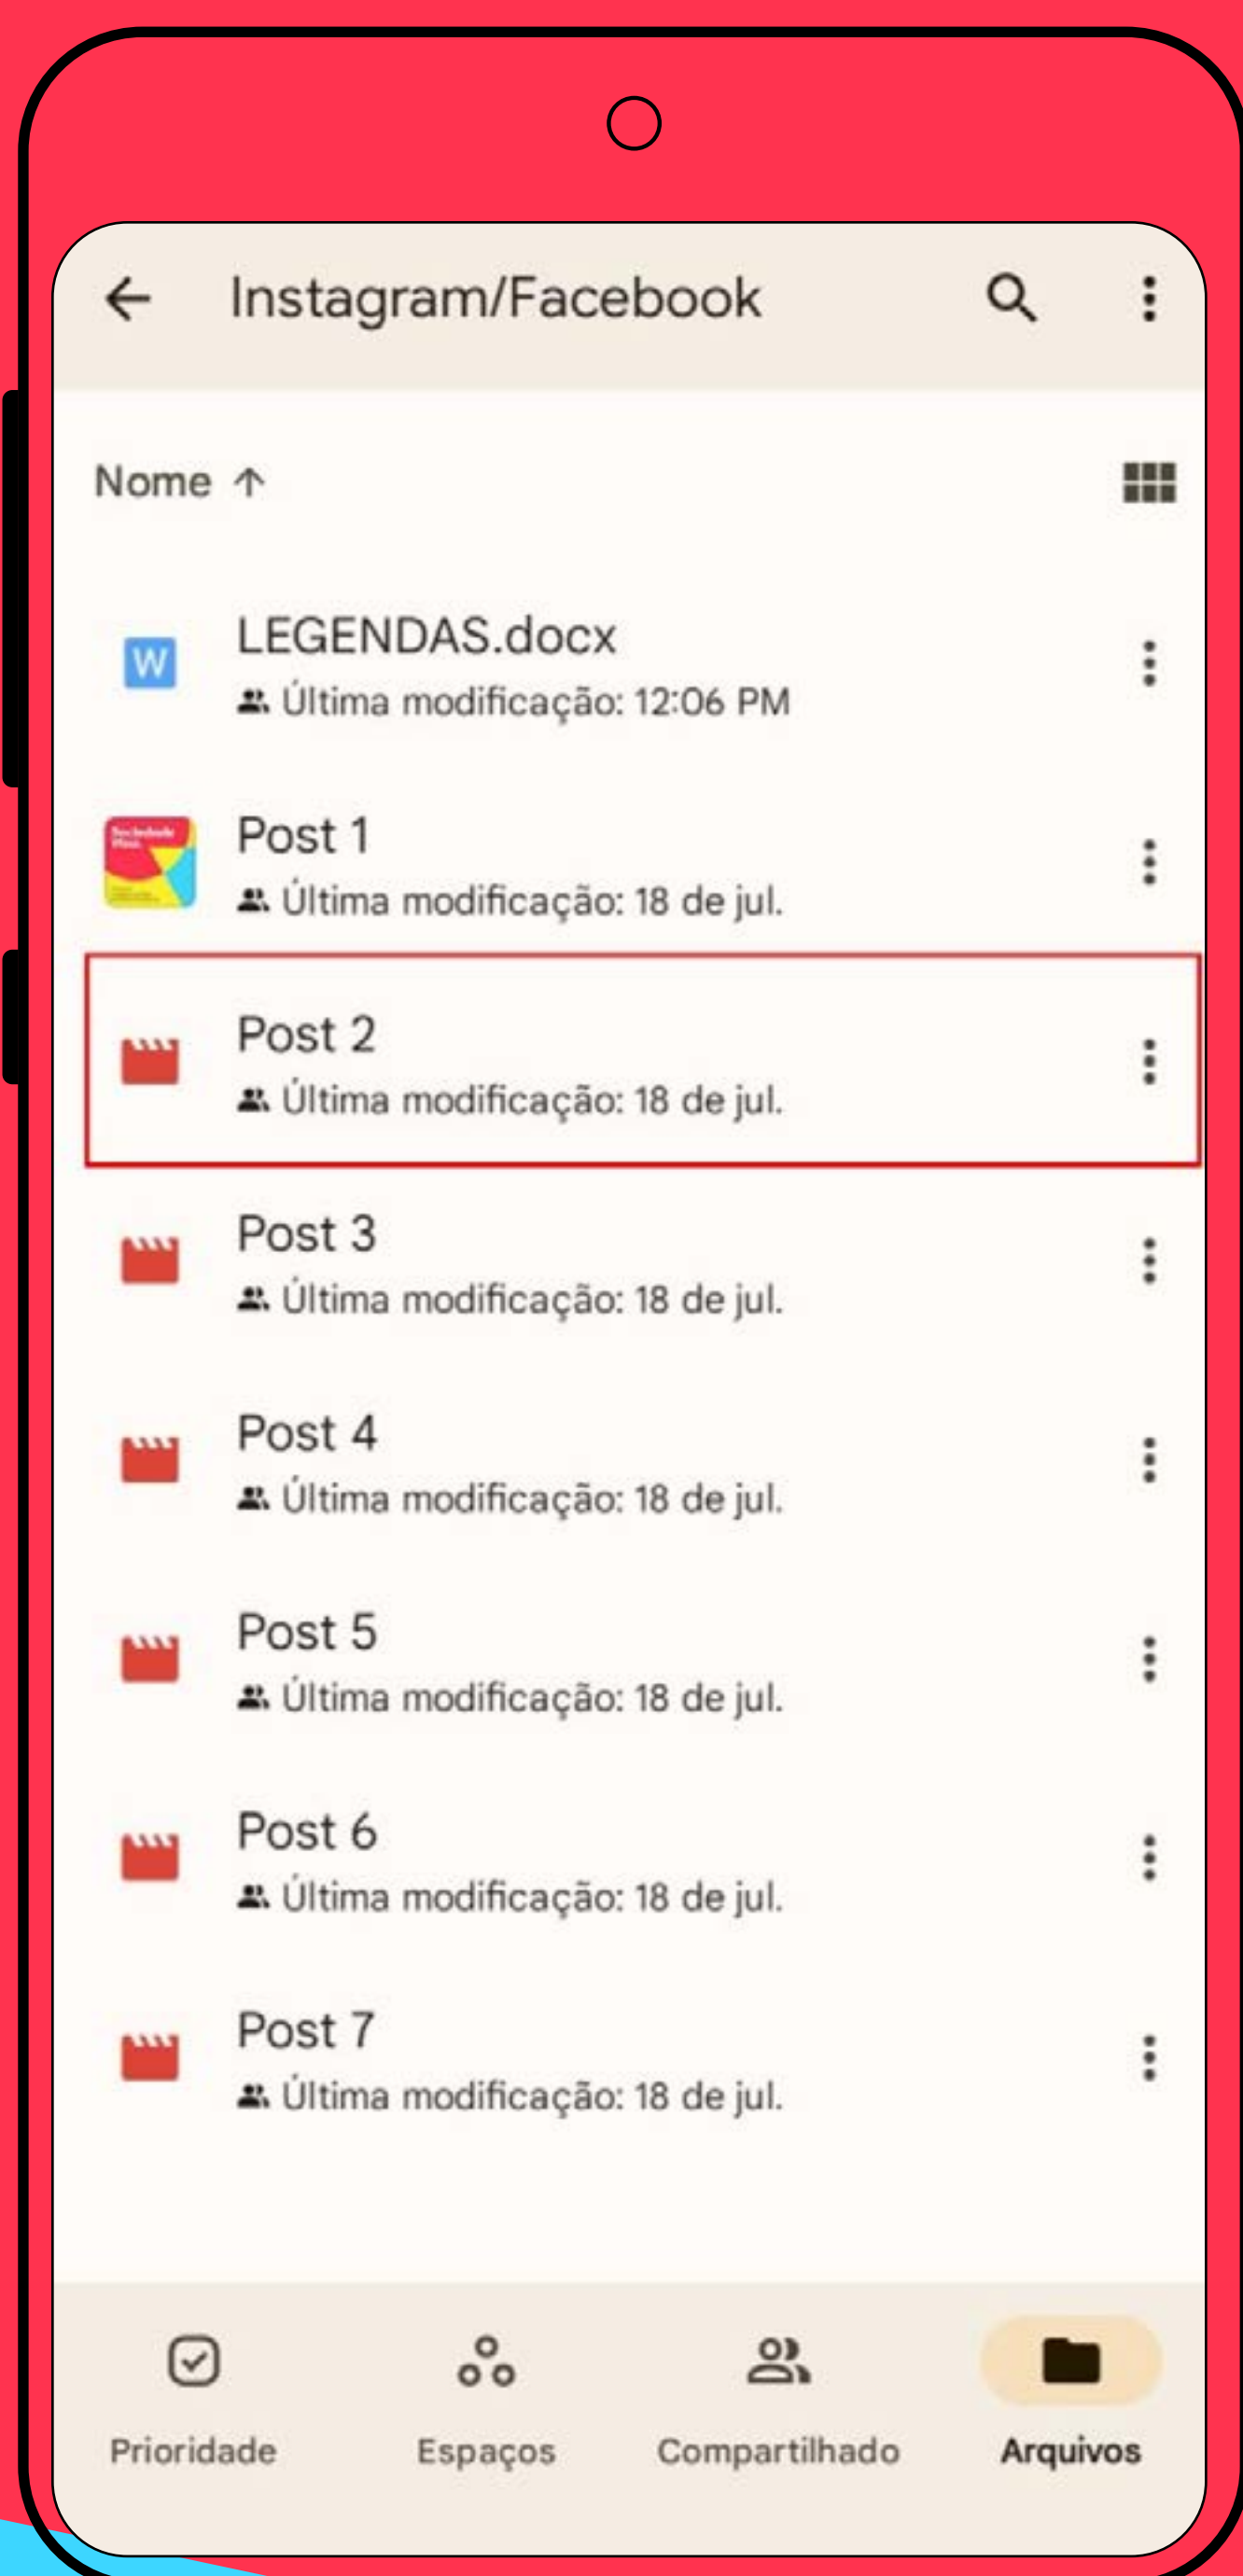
Instagram/Facebook

Nome ↑

W
LEGENDAS.docx
Última modificação: 12:06 PM

Post 1
Última modificação: 18 de jul.

Post 2
Última modificação: 18 de jul.

Post 3
Última modificação: 18 de jul.

Post 4
Última modificação: 18 de jul.

Post 5
Última modificação: 18 de jul.

Post 6
Última modificação: 18 de jul.

Post 7
Última modificação: 18 de jul.

Prioridade
Espaços
Compartilhado
Arquivos